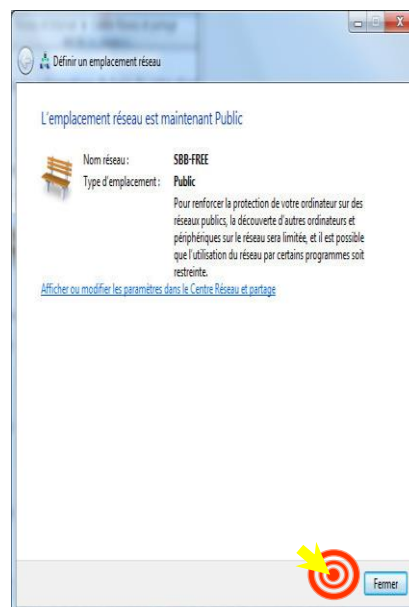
Définir un emplacement réseau

L'emplacement réseau est maintenant Public

Nom réseau : SBB-FREE
Type d'emplacement : Public

Pour renforcer la protection de votre ordinateur sur des réseaux publics, la découverte d'autres ordinateurs et périphériques sur le réseau sera limitée, et il est possible que l'utilisation du réseau par certains programmes soit restreinte.

Afficher ou modifier les paramètres dans le Centre Réseau et partage

Fermer